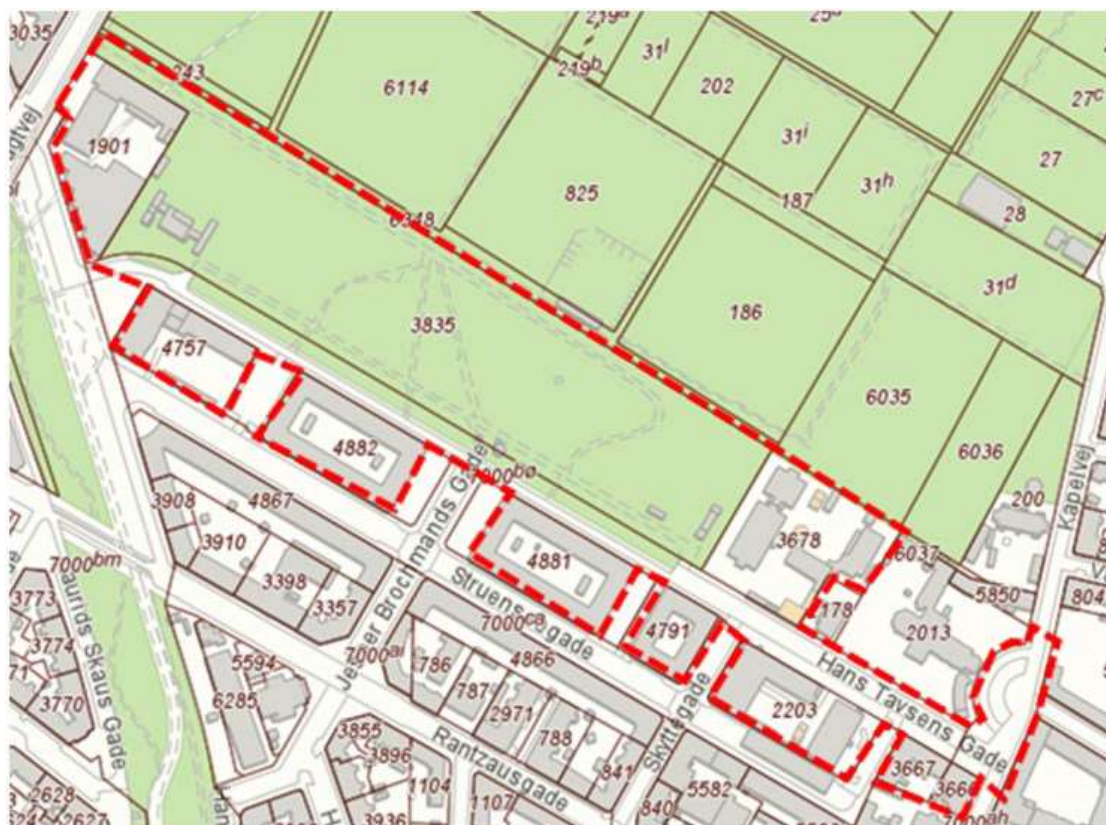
3035
219a
25a
243
6114
31l
219b
202
27c
1901
31i
825
27
187
31h
28
6318
31d
3835
186
4757
6035
4882
6036
7000bø
200
3908
4867
3678
6037
3910
4881
Kapelvej
7000bm
3398
3357
178
5850
804
3773
Struenseegade
7000cø
4791
2013
3774
7000ai
786
4866
Jesper Brochmands Gade
5594
Hans Tavsens Gade
3770
6285
787
2971
2203
Laurids Skaus Gade
788
Skyttegade
3855
3896
841
3667
Rantzausgade
1104
3660
2628
1107
840
5582
2627
3936
7000ah
Vejgvej